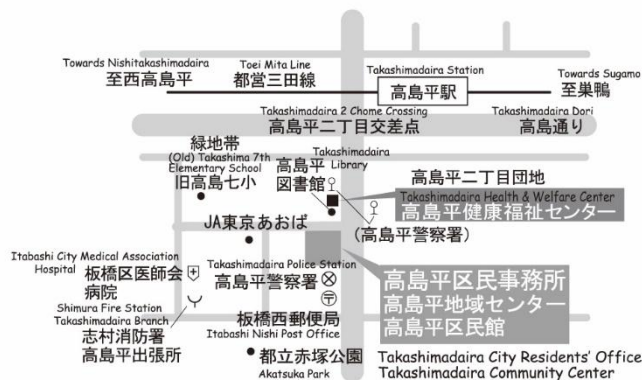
Towards Nishitakashimadaira
至西高島平

Toei Mita Line
都営三田線

Takashimadaira Station
高島平駅

Towards Sugamo
至巣鴨

Takashimadaira 2 Chome Crossing
高島平二丁目交差点

Takashimadaira Dori
高島通り

緑地帯

(Old) Takashima 7th Elementary School
旧高島七小

Takashimadaira Library
高島平図書館

高島平二丁目団地

Takashimadaira Health & Welfare Center
高島平健康福祉センター

JA東京あおば

(高島平警察署)

Itabashi City Medical Association Hospital
板橋区医師会病院

Takashimadaira Police Station
高島平警察署

Shimura Fire Station Takashimadaira Branch
志村消防署
高島平出張所

板橋西郵便局
Itabashi Nishi Post Office

都立赤塚公園
Akatsuka Park

高島平区民事務所
高島平地域センター
高島平区民館

Takashimadaira City Residents' Office
Takashimadaira Community Center